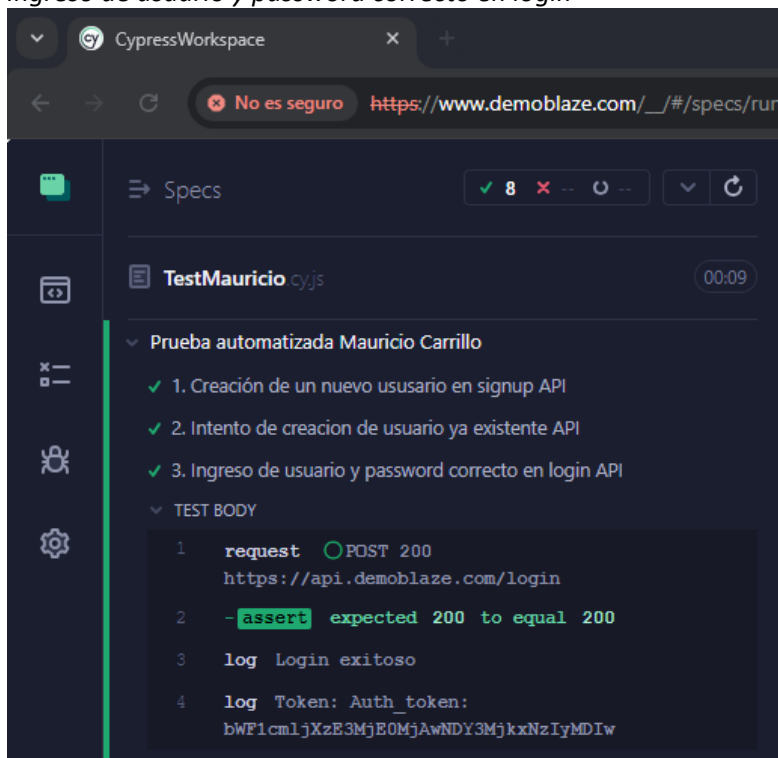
Ingreso de usuario y password correcto en login

CypressWorkspace

No es seguro https://www.demoblaze.com/__/#/specs/ru

Specs ✓ 8 ✕ -- ○ --

TestMauricio.cy.js 00:09

Prueba automatizada Mauricio Carrillo

✓ 1. Creación de un nuevo ususario en signup API

✓ 2. Intento de creacion de usuario ya existente API

✓ 3. Ingreso de usuario y password correcto en login API

TEST BODY

1 request POST 200 https://api.demoblaze.com/login

2 -assert expected 200 to equal 200

3 log Login exitoso

4 log Token: Auth_token: bWF1cmljXzE3MjE0MjAwNDY3MjkxNzIyMDIw